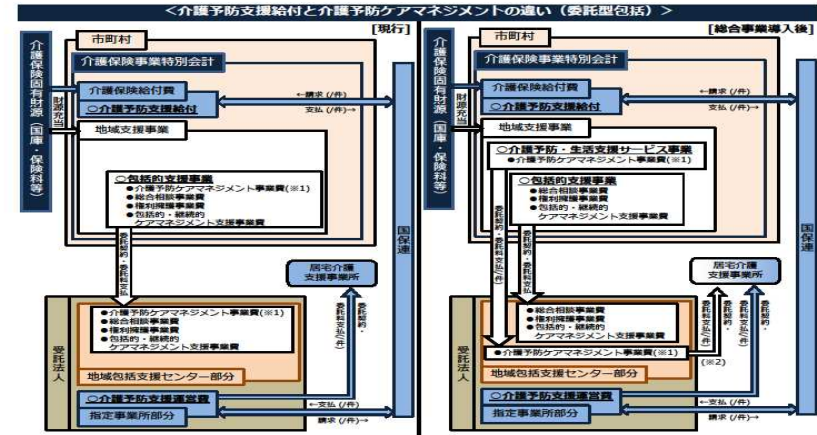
＜介護予防支援給付と介護予防ケアマネジメントの違い（委託型包括）＞

［現行］

介護保険固有財源（国庫・保険料等）

財源充当

市町村

介護保険事業特別会計

介護保険給付費

○介護予防支援給付

←請求（/件）

支払（/件）→

地域支援事業

○包括的支援事業

● 介護予防ケアマネジメント事業費（※1）

● 総合相談事業費

● 権利擁護事業費

● 包括的・継続的ケアマネジメント支援事業費

委託契約・委託料支払

居宅介護支援事業所

委託契約・委託料支払（/件）

国保連

受託法人

● 介護予防ケアマネジメント事業費（※1）

● 総合相談事業費

● 権利擁護事業費

● 包括的・継続的ケアマネジメント支援事業費

地域包括支援センター部分

○介護予防支援運営費

指定事業所部分

←支払（/件）

請求（/件）→

［総合事業導入後］

介護保険固有財源（国庫・保険料等）

財源充当

市町村

介護保険事業特別会計

介護保険給付費

○介護予防支援給付

←請求（/件）

支払（/件）→

地域支援事業

○介護予防・生活支援サービス事業

● 介護予防ケアマネジメント事業費（※1）

○包括的支援事業

● 総合相談事業費

● 権利擁護事業費

● 包括的・継続的ケアマネジメント支援事業費

委託契約・委託料支払

委託契約・委託料支払

居宅介護支援事業所

委託契約・委託料支払（/件）

委託契約・委託料支払（/件）

国保連

受託法人

● 総合相談事業費

● 権利擁護事業費

● 包括的・継続的ケアマネジメント支援事業費

● 介護予防ケアマネジメント事業費（※1）

（※2）

地域包括支援センター部分

○介護予防支援運営費

指定事業所部分

←支払（/件）

請求（/件）→